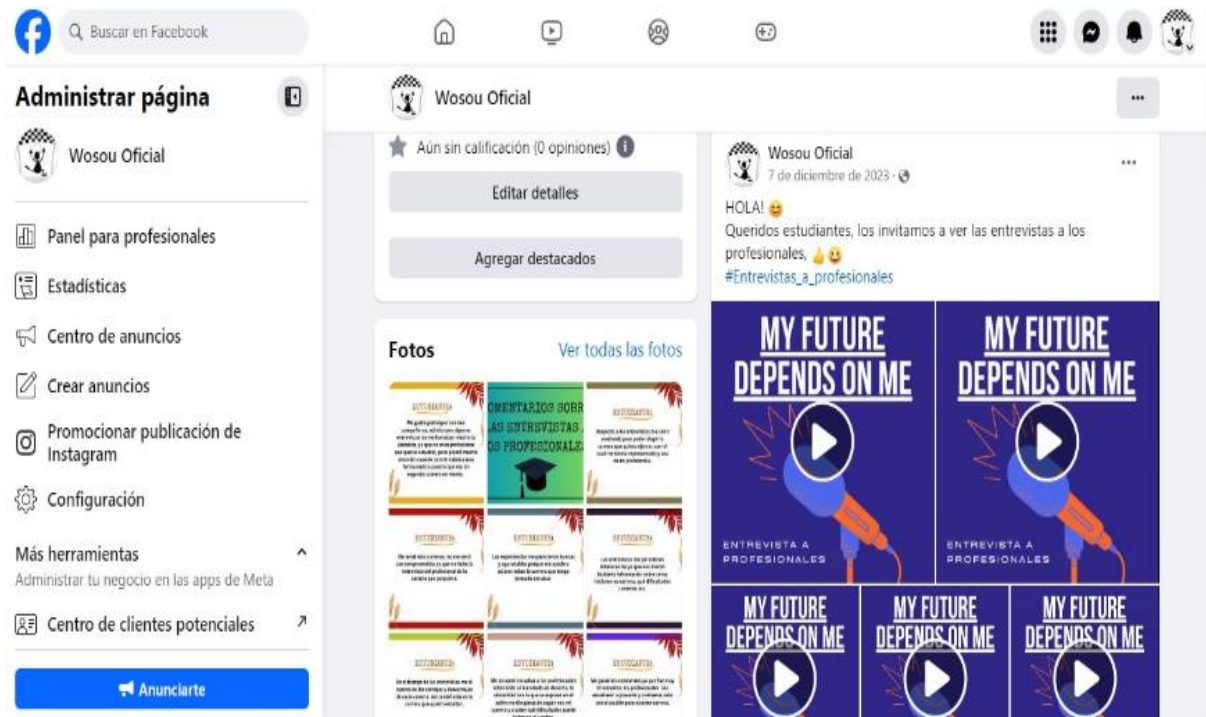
Buscar en Facebook

Administrar página

Wosou Oficial

Panel para profesionales

Estadísticas

Centro de anuncios

Crear anuncios

Promocionar publicación de Instagram

Configuración

Más herramientas

Administrar tu negocio en las apps de Meta

Centro de clientes potenciales

Anunciarte

Wosou Oficial

Aún sin calificación (0 opiniones)

Editar detalles

Agregar destacados

Fotos

Ver todas las fotos

ESTUDIANTES

COMENTARIOS SOBRE LAS ENTREVISTAS A LOS PROFESIONALES

ESTUDIANTES

ESTUDIANTES

ESTUDIANTES

ESTUDIANTES

ESTUDIANTES

ESTUDIANTES

ESTUDIANTES

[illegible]

Wosou Oficial

7 de diciembre de 2023 ·

HOLA! 😊

Queridos estudiantes, los invitamos a ver las entrevistas a los profesionales, 👍😉

#Entrevistas_a_profesionales

MY FUTURE DEPENDS ON ME

ENTREVISTA A PROFESIONALES

MY FUTURE DEPENDS ON ME

ENTREVISTA A PROFESIONALES

MY FUTURE DEPENDS ON ME

MY FUTURE DEPENDS ON ME

MY FUTURE DEPENDS ON ME